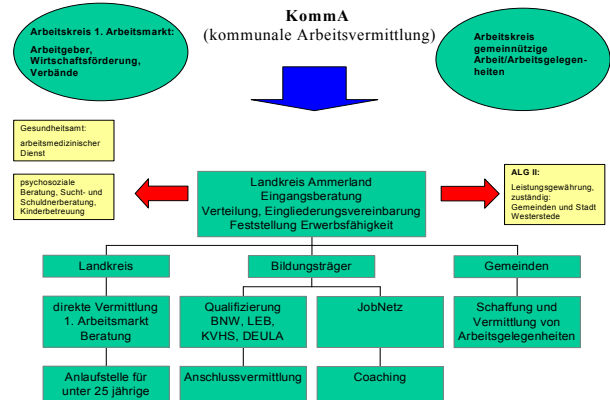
KommA
(kommunale Arbeitsvermittlung)

Arbeitskreis 1. Arbeitsmarkt:

Arbeitgeber, Wirtschaftsförderung, Verbände

Arbeitskreis gemeinnützige Arbeit/Arbeitsgelegenheiten

Gesundheitsamt:

arbeitsmedizinischer Dienst

psychosoziale Beratung, Sucht- und Schuldnerberatung, Kinderbetreuung

Landkreis Ammerland
Eingangsberatung
Verteilung, Eingliederungsvereinbarung
Feststellung Erwerbsfähigkeit

ALG II:

Leistungsgewährung, zuständig:
Gemeinden und Stadt Westerstede

Landkreis

Bildungsträger

Gemeinden

direkte Vermittlung 1. Arbeitsmarkt Beratung

Qualifizierung BNW, LEB, KVHS, DEULA

JobNetz

Schaffung und Vermittlung von Arbeitsgelegenheiten

Anlaufstelle für unter 25 jährige

Anschlussvermittlung

Coaching